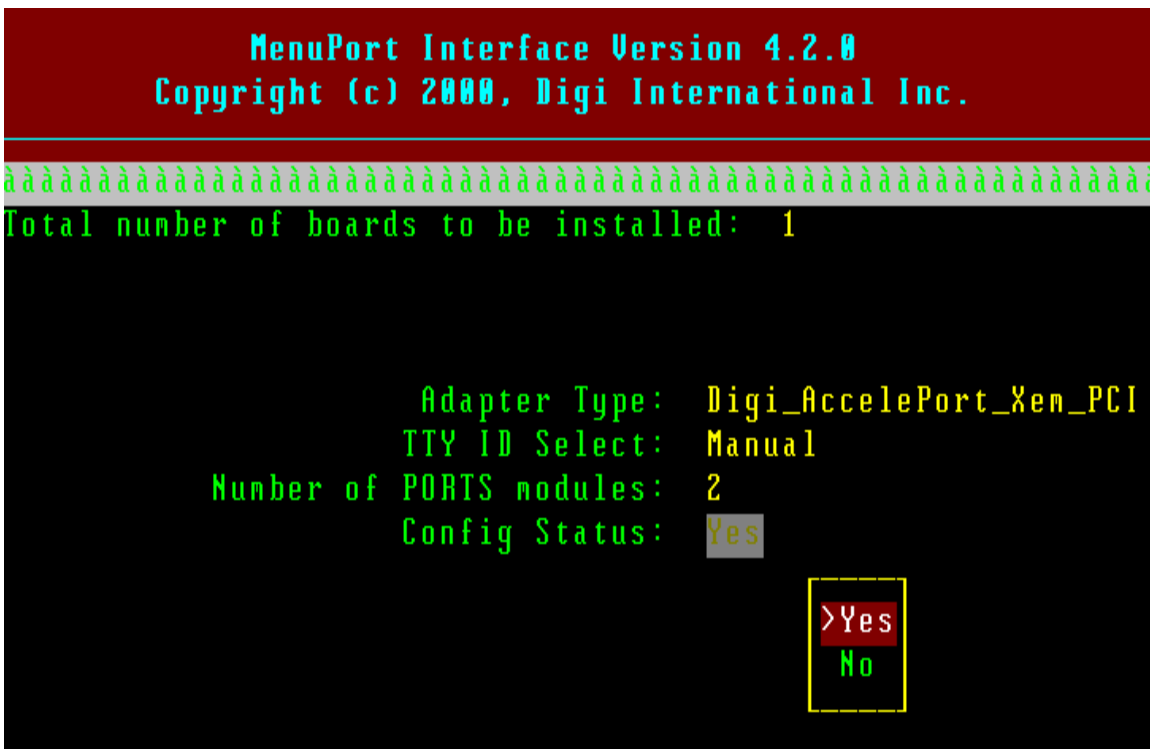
MenuPort Interface Version 4.2.0
Copyright (c) 2000, Digi International Inc.

àààààààààààààààààààààààààààààààààààààààààààààààààààààààààà

Total number of boards to be installed: 1

Adapter Type: Digi_AccelePort_Xem_PCI
TTY ID Select: Manual
Number of PORTS modules: 2
Config Status: Yes

>Yes
No